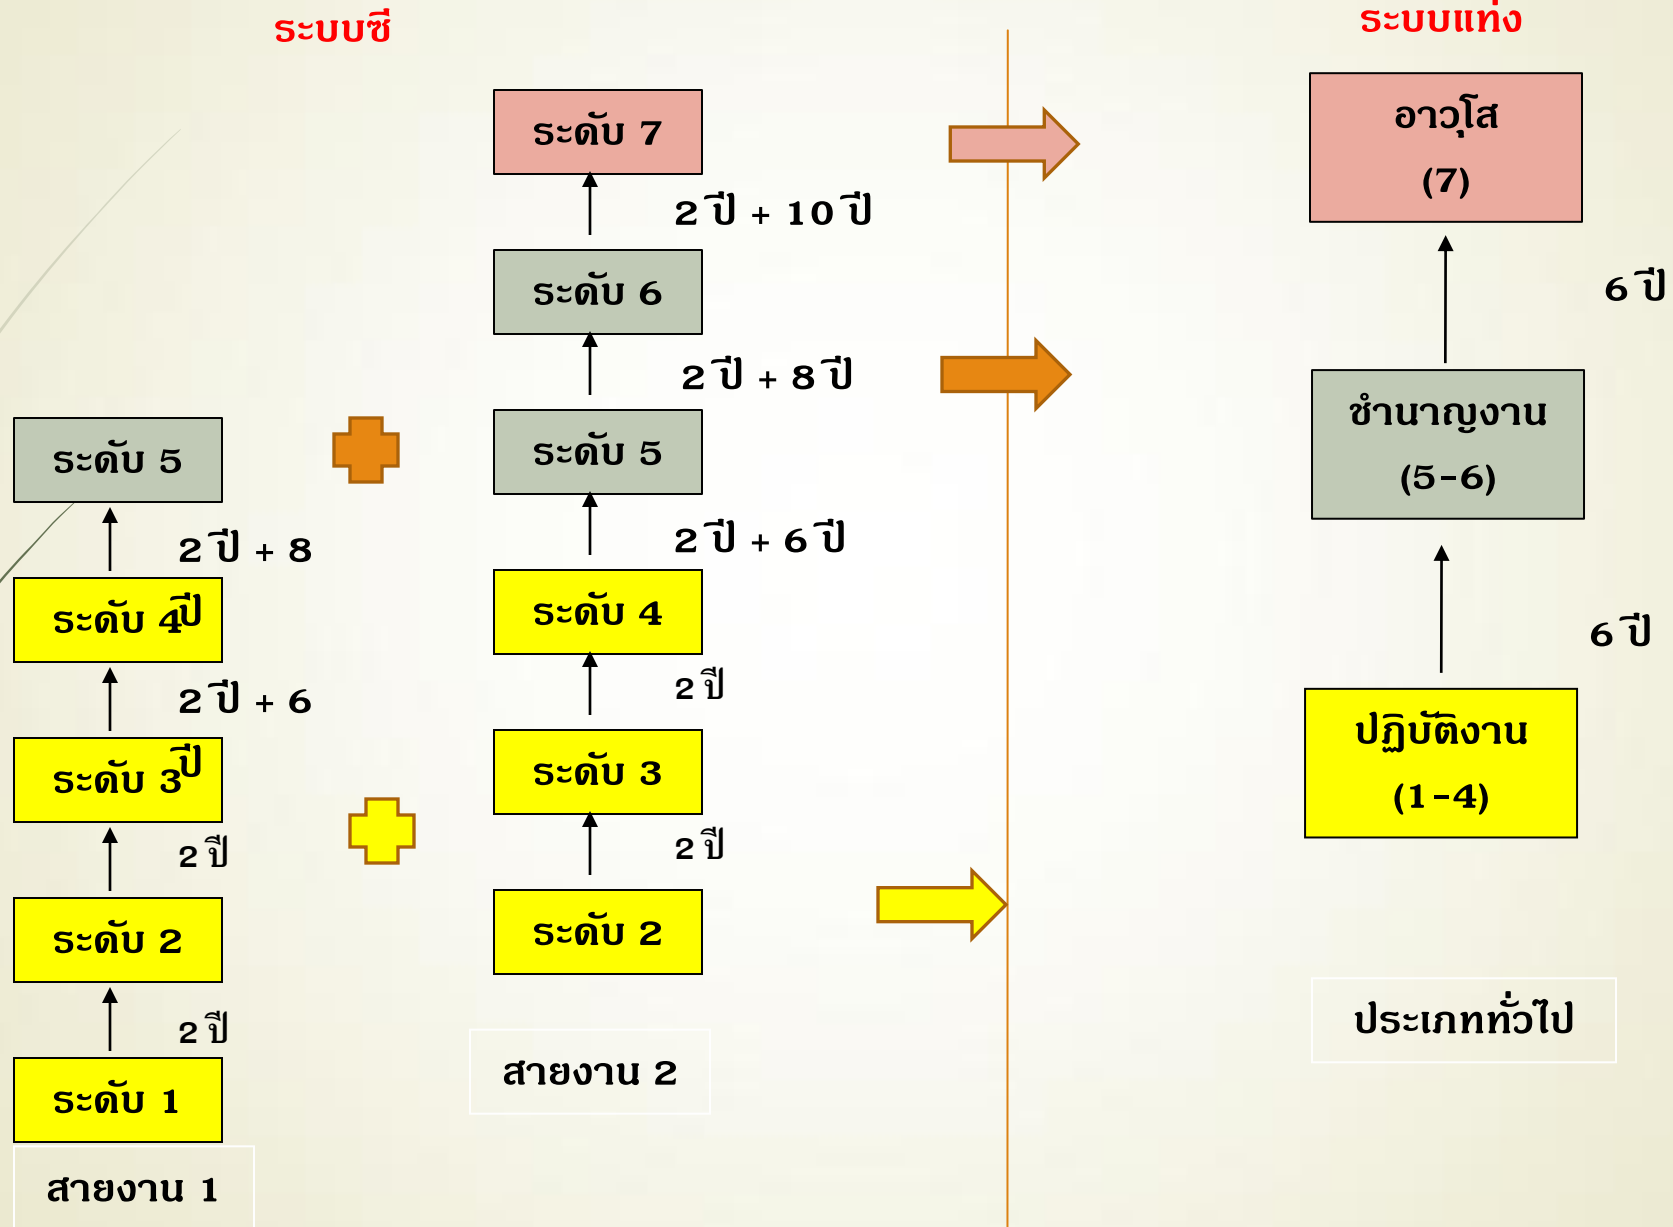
ระบบซี

ระบบแท่ง

ระดับ 5

2 ปี + 8

ระดับ 4ปี

2 ปี + 6

ระดับ 3ปี

2 ปี

ระดับ 2

2 ปี

ระดับ 1

สายงาน 1

ระดับ 7

2 ปี + 10 ปี

ระดับ 6

2 ปี + 8 ปี

ระดับ 5

2 ปี + 6 ปี

ระดับ 4

2 ปี

ระดับ 3

2 ปี

ระดับ 2

สายงาน 2

อาวุโส (7)

6 ปี

ชำนาญงาน (5-6)

6 ปี

ปฏิบัติงาน (1-4)

ประเภททั่วไป